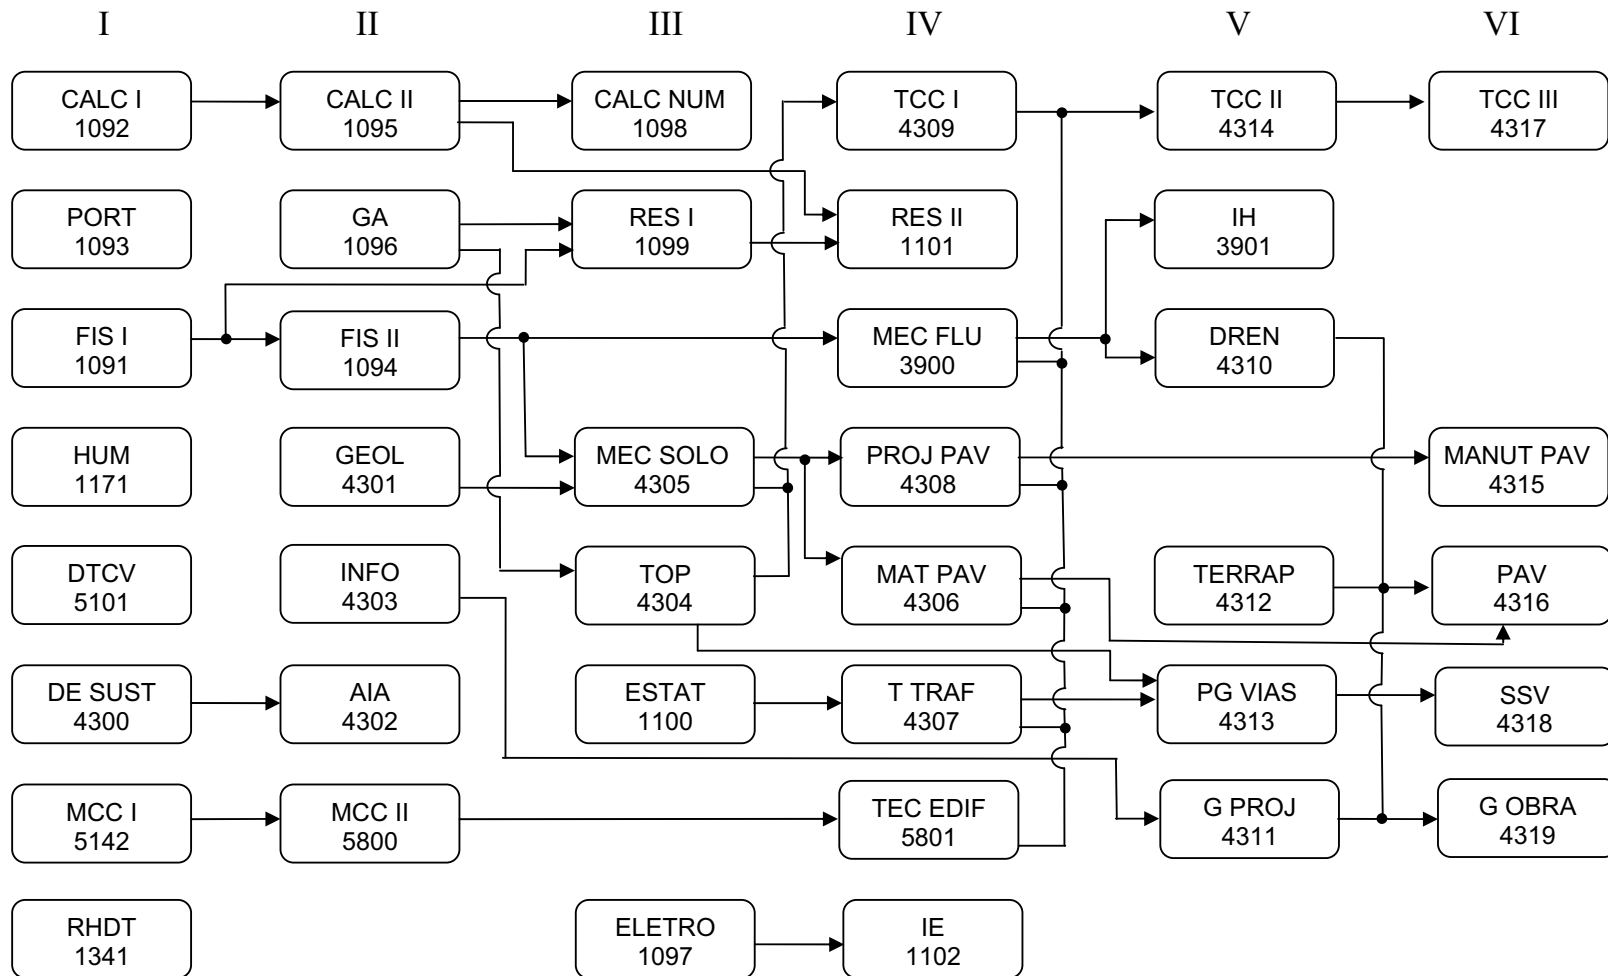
I

CALC I
1092

PORT
1093

FIS I
1091

HUM
1171

DTCV
5101

DE SUST
4300

MCC I
5142

RHDT
1341

II

CALC II
1095

GA
1096

FIS II
1094

GEOL
4301

INFO
4303

AIA
4302

MCC II
5800

III

CALC NUM
1098

RES I
1099

MEC SOLO
4305

TOP
4304

ESTAT
1100

ELETRO
1097

IV

TCC I
4309

RES II
1101

MEC FLU
3900

PROJ PAV
4308

MAT PAV
4306

T TRAF
4307

TEC EDIF
5801

IE
1102

V

TCC II
4314

IH
3901

DREN
4310

TERRAP
4312

PG VIAS
4313

G PROJ
4311

VI

TCC III
4317

MANUT PAV
4315

PAV
4316

SSV
4318

G OBRA
4319